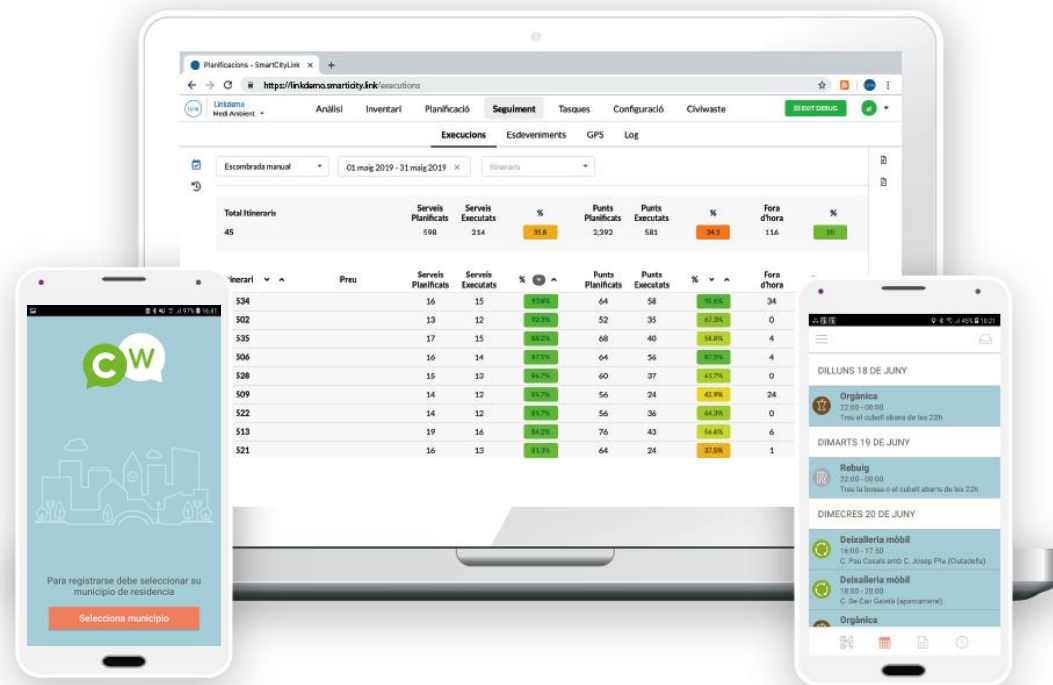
Planificacions - SmartCityLink ×

https://linkdemo.smarticity.link/executions

Linkdemo
Medi Ambient

Anàlisi Inventari Planificació Seguiment Tasques Configuració Civiwaste

EXIT DEBUG

Execucions Esdeveniments GPS Log

Escombrada manual

01 maig 2019 - 31 maig 2019 ×

Itineraris

| Total Itineraris | Serveis Planificats | Serveis Executats | % | Punts Planificats | Punts Executats | % | Fora d'hora | % |
|---|---|---|---|---|---|---|---|---|
| 45 | 598 | 214 | 31.6 | 2,392 | 581 | 24.3 | 116 | 20 |

| Itinerari | Preu | Serveis Planificats | Serveis Executats | % | Punts Planificats | Punts Executats | % | Fora d'hora |
|---|---|---|---|---|---|---|---|---|
| 534 | | 16 | 15 | 93.8% | 64 | 58 | 90.6% | 34 |
| 502 | | 13 | 12 | 92.3% | 52 | 35 | 67.3% | 0 |
| 535 | | 17 | 15 | 88.2% | 68 | 40 | 58.8% | 4 |
| 506 | | 16 | 14 | 87.5% | 64 | 56 | 87.5% | 4 |
| 528 | | 15 | 13 | 86.7% | 60 | 37 | 61.7% | 0 |
| 509 | | 14 | 12 | 85.7% | 56 | 24 | 42.9% | 24 |
| 522 | | 14 | 12 | 85.7% | 56 | 36 | 64.3% | 0 |
| 513 | | 19 | 16 | 84.2% | 76 | 43 | 56.6% | 6 |
| 521 | | 16 | 13 | 81.3% | 64 | 24 | 37.5% | 1 |

97% 16:41

CW

Para registrarse debe seleccionar su municipio de residencia

Selecciona municipio

45% 10:21

DILLUNS 18 DE JUNY

Orgànica
22:00 - 00:00
Treu el cubell abans de les 22h

DIMARTS 19 DE JUNY

Rebuig
22:00 - 00:00
Treu la bossa o el cubell abans de les 22h

DIMECRES 20 DE JUNY

Deixalleria mòbil
16:00 - 17:50
C. Pau Casals amb C. Josep Pla (Ciutadella)

Deixalleria mòbil
18:00 - 20:00
C. De Can Gaietà (aparcament).

Orgànica